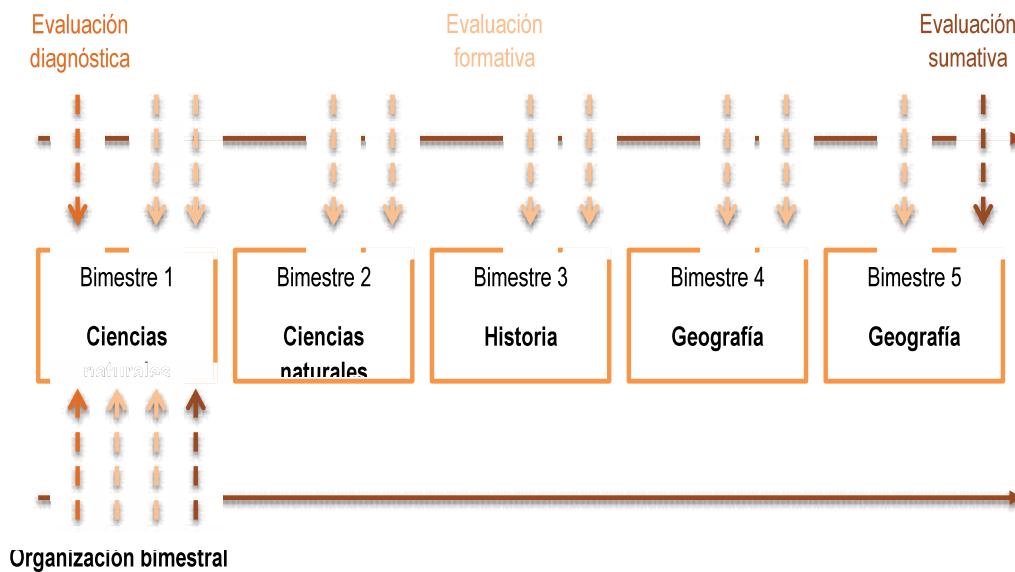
Evaluación diagnóstica

Evaluación formativa

Evaluación sumativa

Bimestre 1
Ciencias naturales

Bimestre 2
Ciencias naturales

Bimestre 3
Historia

Bimestre 4
Geografía

Bimestre 5
Geografía

Organización bimestral